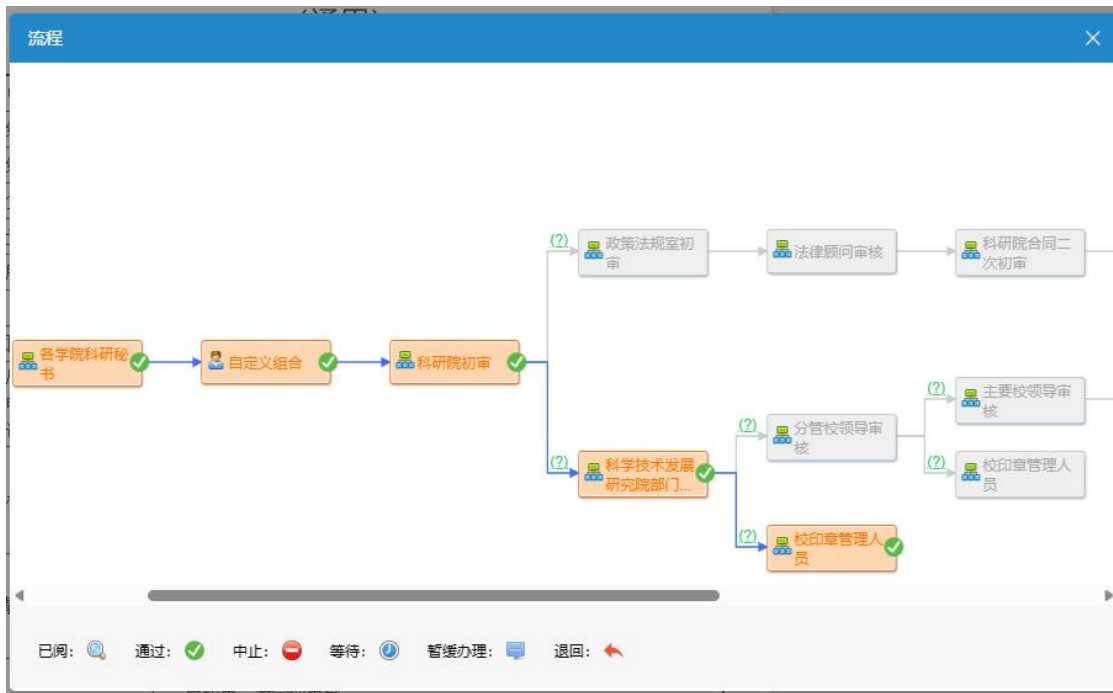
流程

×

各学院科研秘书

自定义组合

科研院初审

(?)

政策法规室初审

法律顾问审核

科研院合同二次初审

(?)

科学技术发展研究院部门...

(?)

分管校领导审核

(?)

主要校领导审核

(?)

校印章管理人员

(?)

校印章管理人员

已阅： 通过： 中止： 等待： 暂缓办理： 退回：